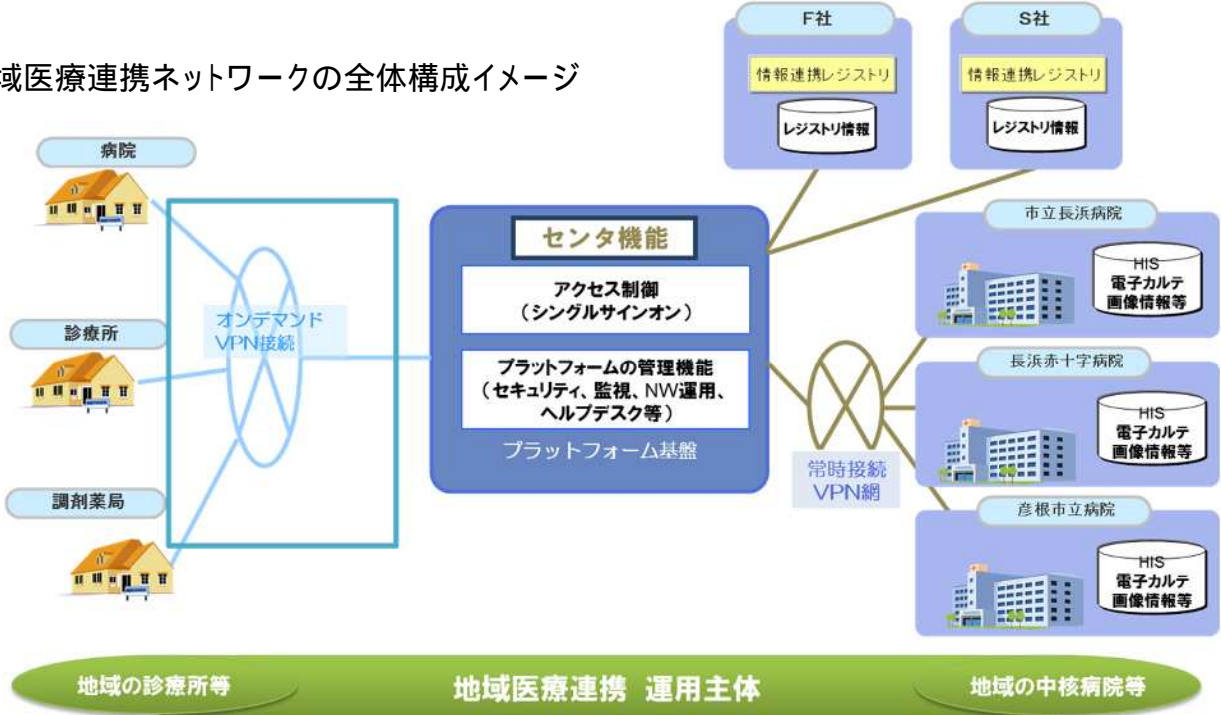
域医療連携ネットワークの全体構成イメージ

F社
情報連携レジストリ
レジストリ情報

S社
情報連携レジストリ
レジストリ情報

病院

診療所

調剤薬局

オンデマンド VPN接続

センタ機能
アクセス制御 （シングルサインオン）
プラットフォームの管理機能 （セキュリティ、監視、NW運用、ヘルプデスク等）
プラットフォーム基盤

常時接続 VPN網

市立長浜病院
HIS 電子カルテ 画像情報等

長浜赤十字病院
HIS 電子カルテ 画像情報等

彦根市立病院
HIS 電子カルテ 画像情報等

地域の診療所等
地域医療連携 運用主体
地域の中核病院等